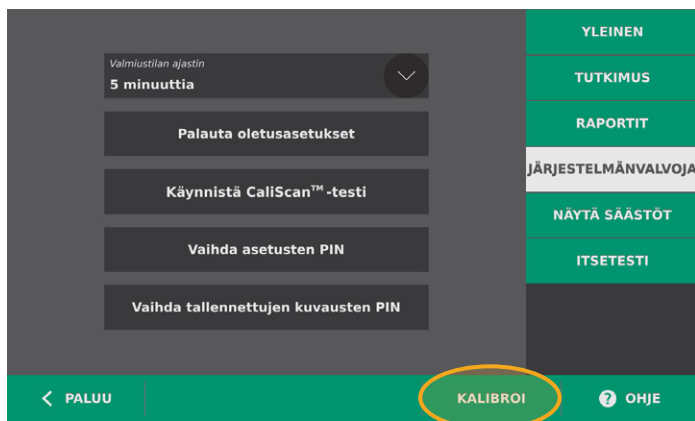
Valmiustilan ajastin
5 minuuttia

Palauta oletusasetukset

Käynnistä CaliScan™-testi

Vaihda asetusten PIN

Vaihda tallennettujen kuvausten PIN

YLEINEN
TUTKIMUS
RAPORTIT
JÄRJESTELMÄNVALVOJA
NÄYTÄ SÄÄSTÖT
ITSETESTI

PALUU
KALIBROI
OHJE